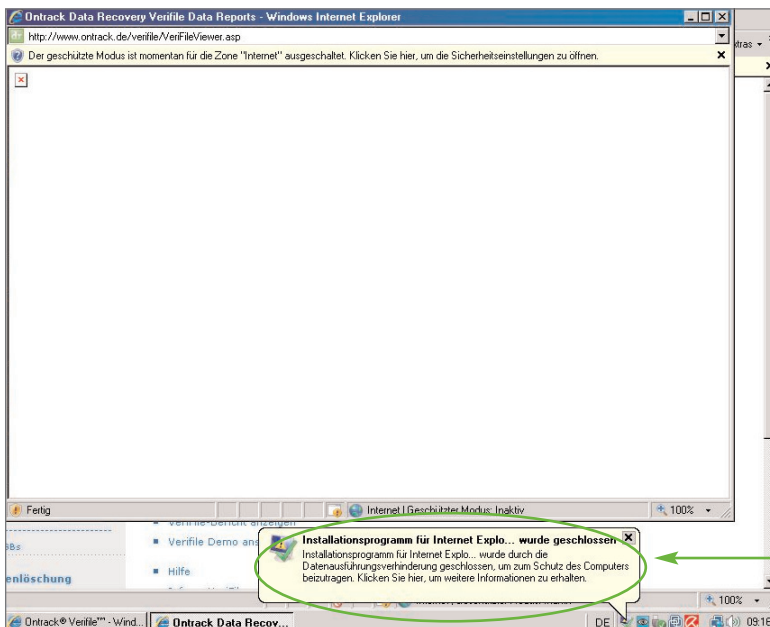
Ontrack Data Recovery Verifile Data Reports - Windows Internet Explorer

http://www.ontrack.de/verifile/VeriFileViewer.asp

Der geschützte Modus ist momentan für die Zone "Internet" ausgeschaltet. Klicken Sie hier, um die Sicherheitseinstellungen zu öffnen.

xtras

Fertig

Internet | Geschützter Modus: Inaktiv

100%

Verifile-Bericht anzeigen

Verifile Demo ans

Bs

enlöschung

Hilfe

Installationsprogramm für Internet Explo... wurde geschlossen

Installationsprogramm für Internet Explo... wurde durch die Datenausführungsverhinderung geschlossen, um zum Schutz des Computers beizutragen. Klicken Sie hier, um weitere Informationen zu erhalten.

100%

Ontrack® Verifile™ - Wind...

Ontrack Data Recov...

DE

09:16